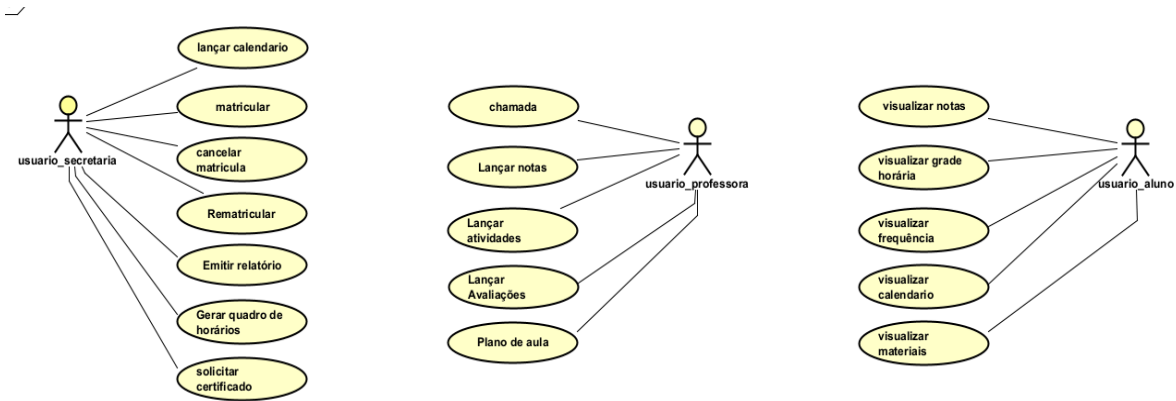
lançar calendario

usuario_secretaria

matricular

cancelar matricula

Rematricular

Emitir relatório

Gerar quadro de horários

solicitar certificado

chamada

Lançar notas

Lançar atividades

Lançar Avaliações

Plano de aula

usuario_professora

visualizar notas

visualizar grade horária

visualizar frequência

visualizar calendario

visualizar materiais

usuario_aluno